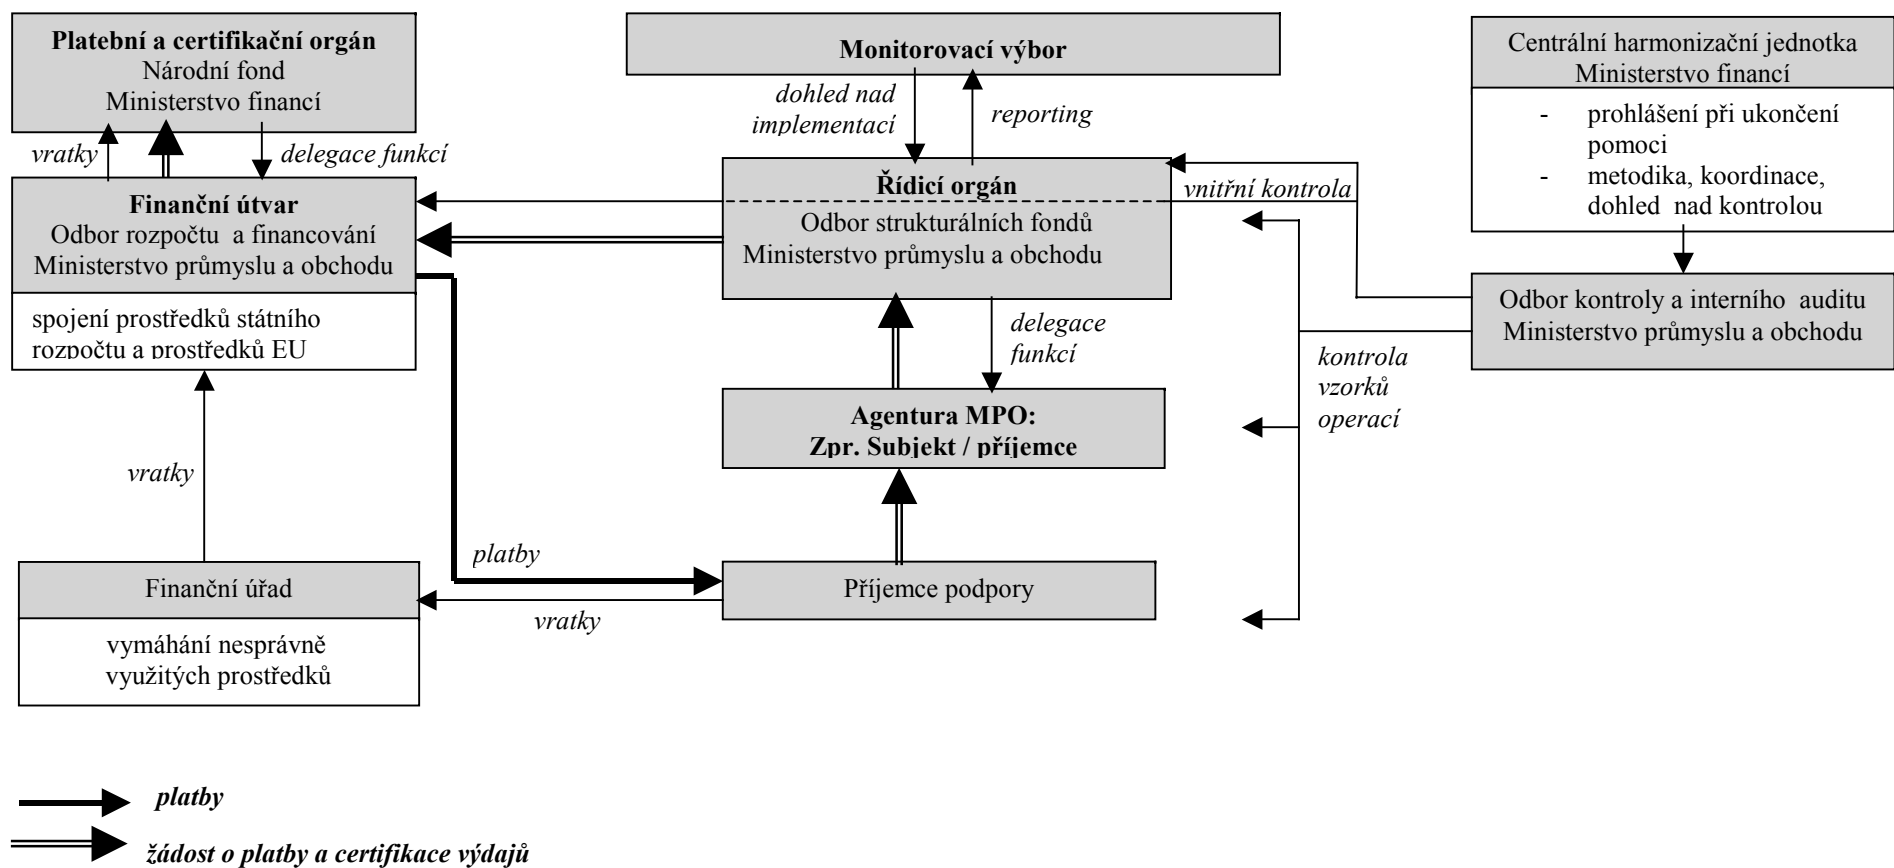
**Platební a certifikační orgán**
Národní fond
Ministerstvo financí

*vratky*

*delegace funkcí*

**Monitorovací výbor**

*dohled nad implementací*

*reporting*

Centrální harmonizační jednotka
Ministerstvo financí

- prohlášení při ukončení pomoci
- metodika, koordinace, dohled nad kontrolou

**Finanční útvar**
Odbor rozpočtu a financování
Ministerstvo průmyslu a obchodu

spojení prostředků státního rozpočtu a prostředků EU

**Řídicí orgán**
Odbor strukturálních fondů
Ministerstvo průmyslu a obchodu

*vnitřní kontrola*

Odbor kontroly a interního auditu
Ministerstvo průmyslu a obchodu

*delegace funkcí*

*kontrola vzorků operací*

**Agentura MPO:**
**Zpr. Subjekt / příjemce**

*vratky*

*platby*

Finanční úřad

vymáhání nesprávně využitých prostředků

Příjemce podpory

*vratky*

***platby***

***žádost o platby a certifikace výdajů***